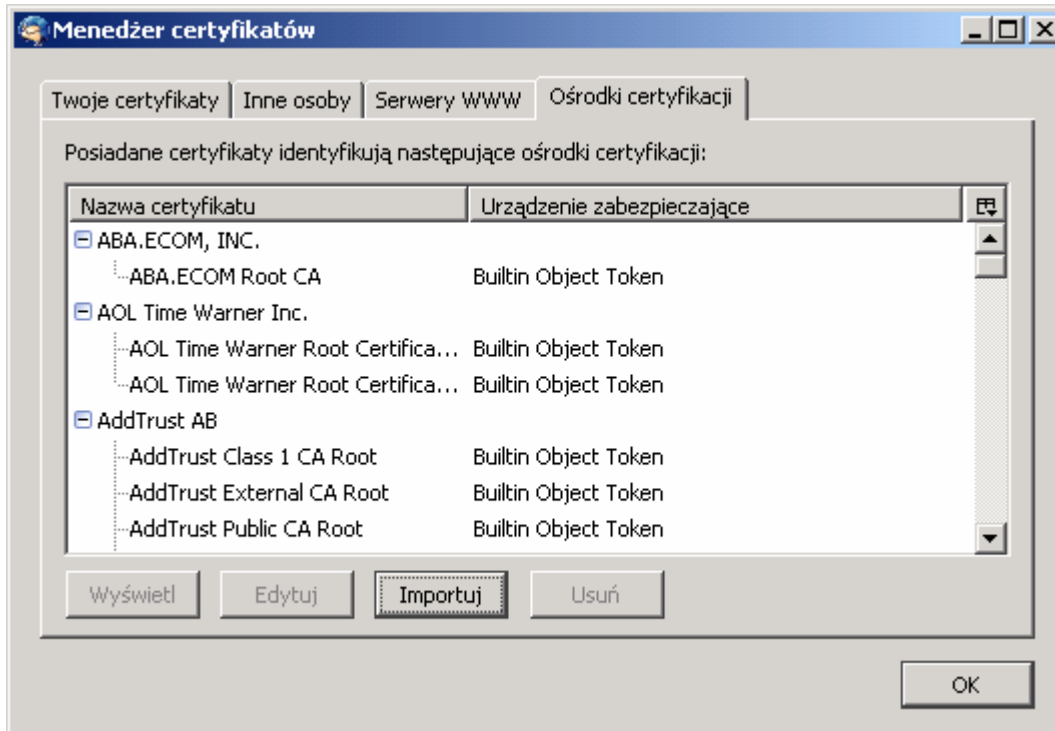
Menedżer certyfikatów

Twoje certyfikaty | Inne osoby | Serwery WWW | Ośrodki certyfikacji

Posiadane certyfikaty identyfikują następujące ośrodki certyfikacji:

| Nazwa certyfikatu | Urządzenie zabezpieczające |
|---|---|
| ABA.ECOM, INC. | |
| ABA.ECOM Root CA | Builtin Object Token |
| AOL Time Warner Inc. | |
| AOL Time Warner Root Certifica... | Builtin Object Token |
| AOL Time Warner Root Certifica... | Builtin Object Token |
| AddTrust AB | |
| AddTrust Class 1 CA Root | Builtin Object Token |
| AddTrust External CA Root | Builtin Object Token |
| AddTrust Public CA Root | Builtin Object Token |

Wyświetl | Edytuj | Importuj | Usuń

OK